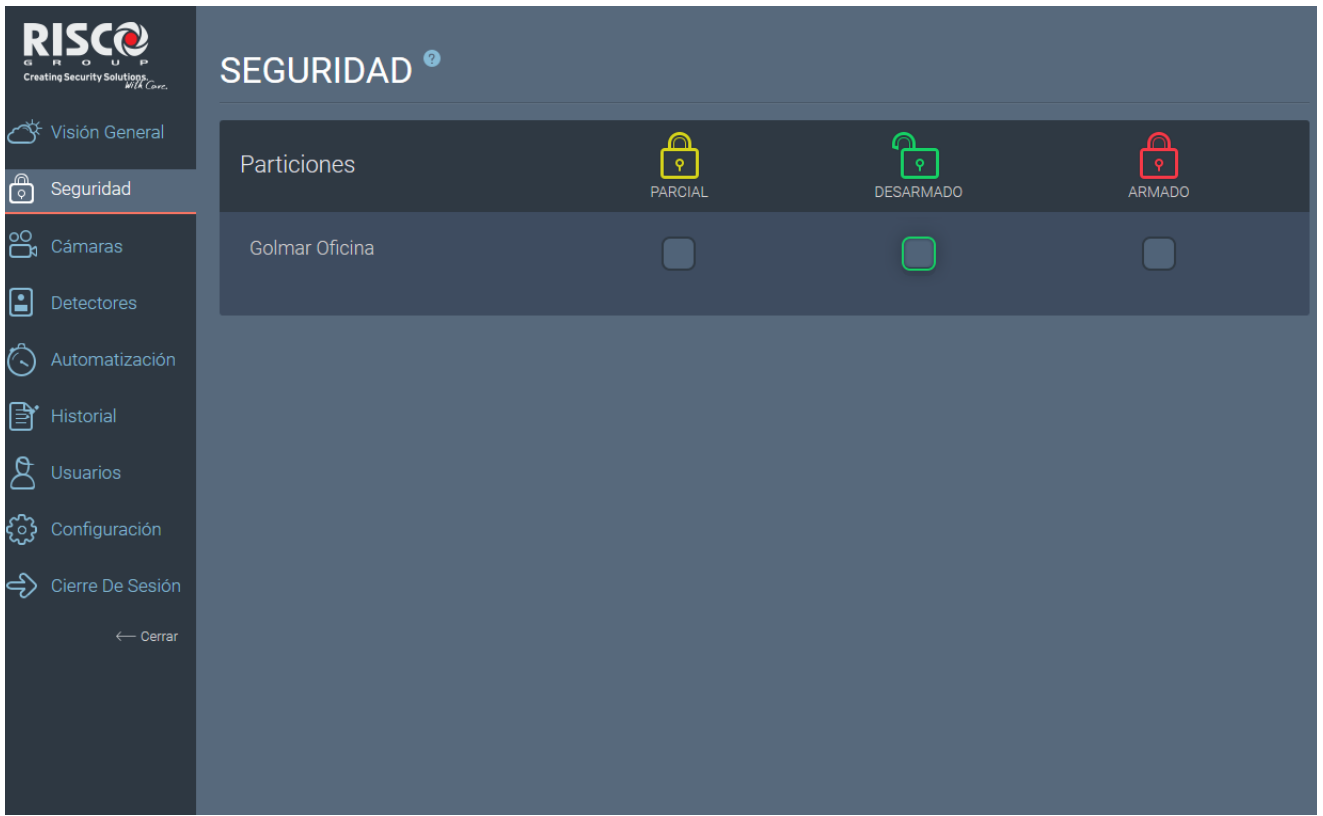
RISCO
GROUP
Creating Security Solutions. With Care.

Visión General
Seguridad
Cámaras
Detectores
Automatización
Historial
Usuarios
Configuración
Cierre De Sesión
⟵ Cerrar

SEGURIDAD ?

| Particiones | PARCIAL | DESARMADO | ARMADO |
|---|---|---|---|
| Golmar Oficina | | | |